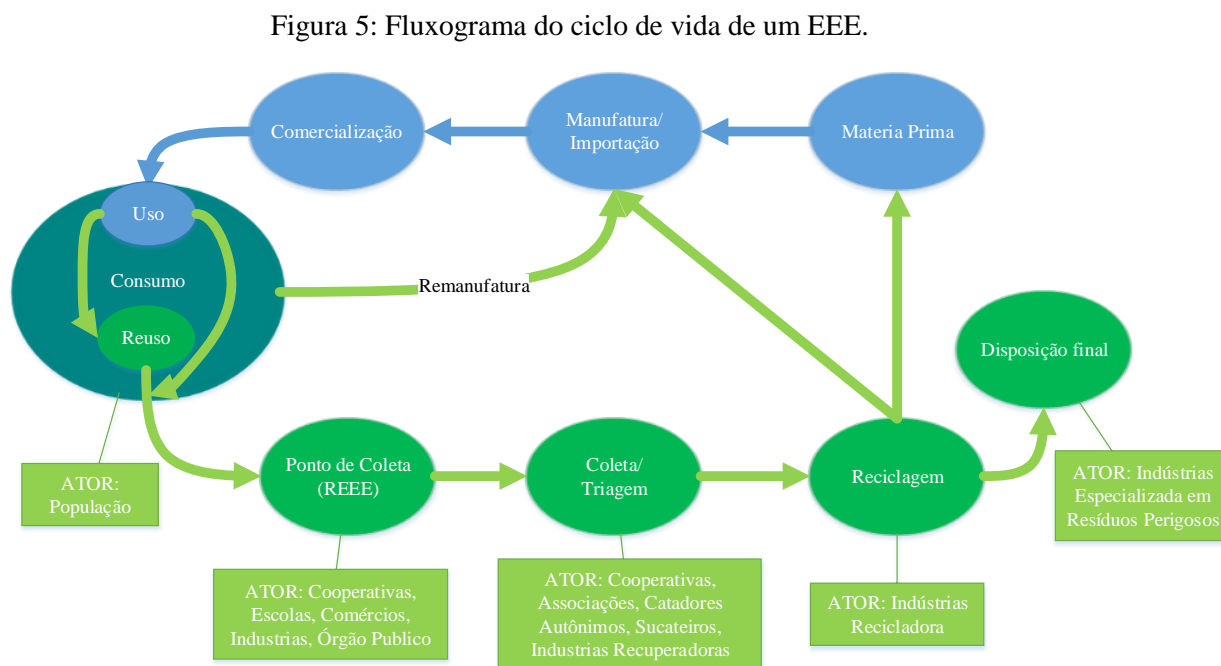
Figura 5: Fluxograma do ciclo de vida de um EEE.

Comercialização

Manufatura/ Importação

Materia Prima

Uso

Consumo

Reuso

Remanufatura

Disposição final

ATOR: População

Ponto de Coleta (REEE)

Coleta/ Triagem

Reciclagem

ATOR: Indústrias Especializada em Resíduos Perigosos

ATOR: Cooperativas, Escolas, Comércios, Industrias, Órgão Publico

ATOR: Cooperativas, Associações, Catadores Autônimos, Sucateiros, Industrias Recuperadoras

ATOR: Indústrias Recicladora